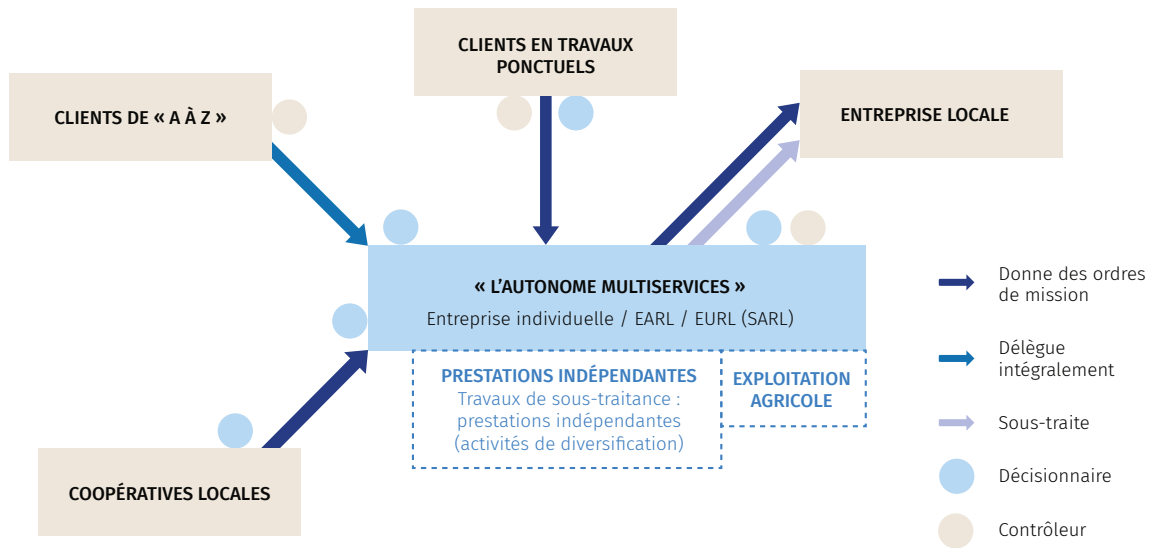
CLIENTS EN TRAVAUX PONCTUELS

CLIENTS DE « A À Z »

ENTREPRISE LOCALE

« L'AUTONOME MULTISERVICES »
Entreprise individuelle / EARL / EURL (SARL)

PRESTATIONS INDÉPENDANTES
Travaux de sous-traitance : prestations indépendantes (activités de diversification)

EXPLOITATION AGRICOLE

COOPÉRATIVES LOCALES

Donne des ordres de mission

Délègue intégralement

Sous-traite

Décisionnaire

Contrôleur